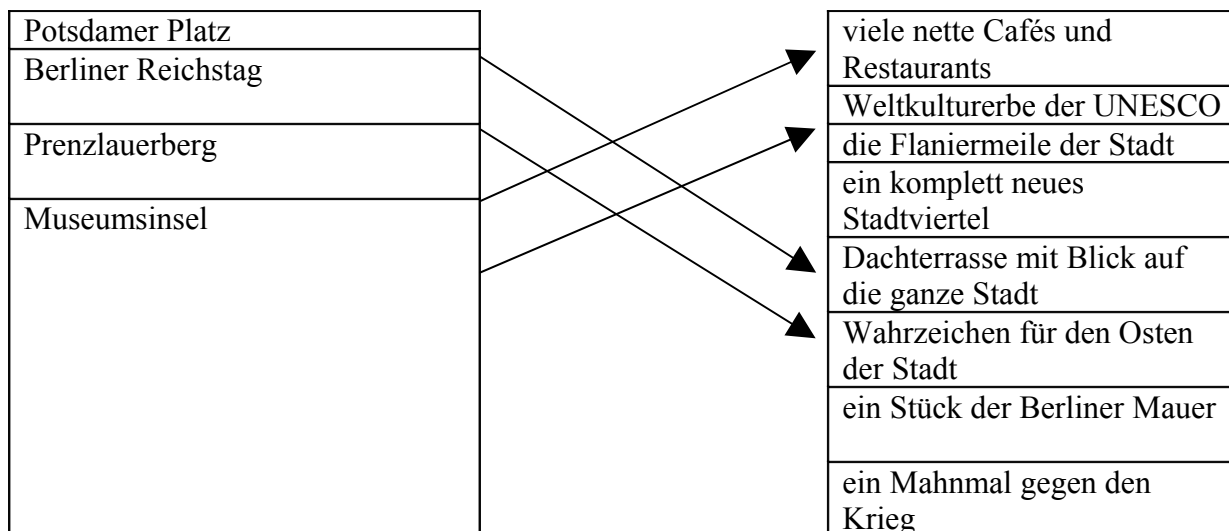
Potsdamer Platz
Berliner Reichstag
Prenzlauerberg
Museumsinsel

viele nette Cafés und Restaurants
Weltkulturerbe der UNESCO
die Flaniermeile der Stadt
ein komplett neues Stadtviertel
Dachterrasse mit Blick auf die ganze Stadt
Wahrzeichen für den Osten der Stadt
ein Stück der Berliner Mauer
ein Mahnmal gegen den Krieg